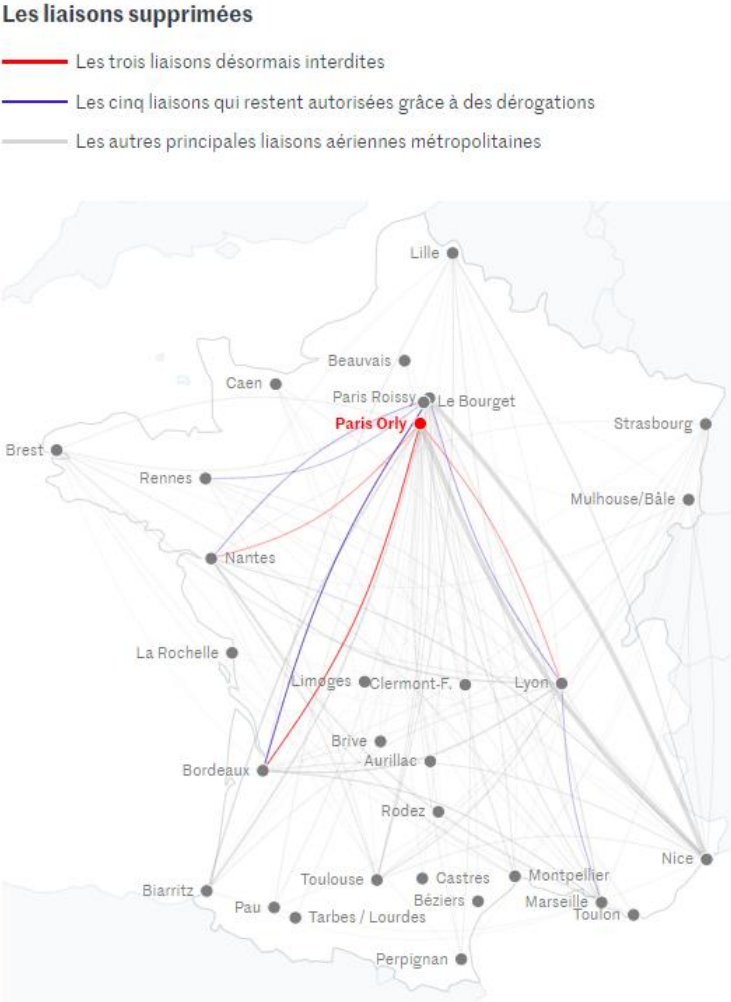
Les liaisons supprimées

Les trois liaisons désormais interdites

Les cinq liaisons qui restent autorisées grâce à des dérogations

Les autres principales liaisons aériennes métropolitaines

Lille
Beauvais
Caen
Paris Roissy
Le Bourget
Paris Orly
Strasbourg
Brest
Rennes
Mulhouse/Bâle
Nantes
La Rochelle
Limoges
Clermont-F.
Lyon
Brive
Bordeaux
Aurillac
Rodez
Nice
Biarritz
Toulouse
Castres
Montpellier
Pau
Béziers
Marseille
Tarbes / Lourdes
Toulon
Perpignan